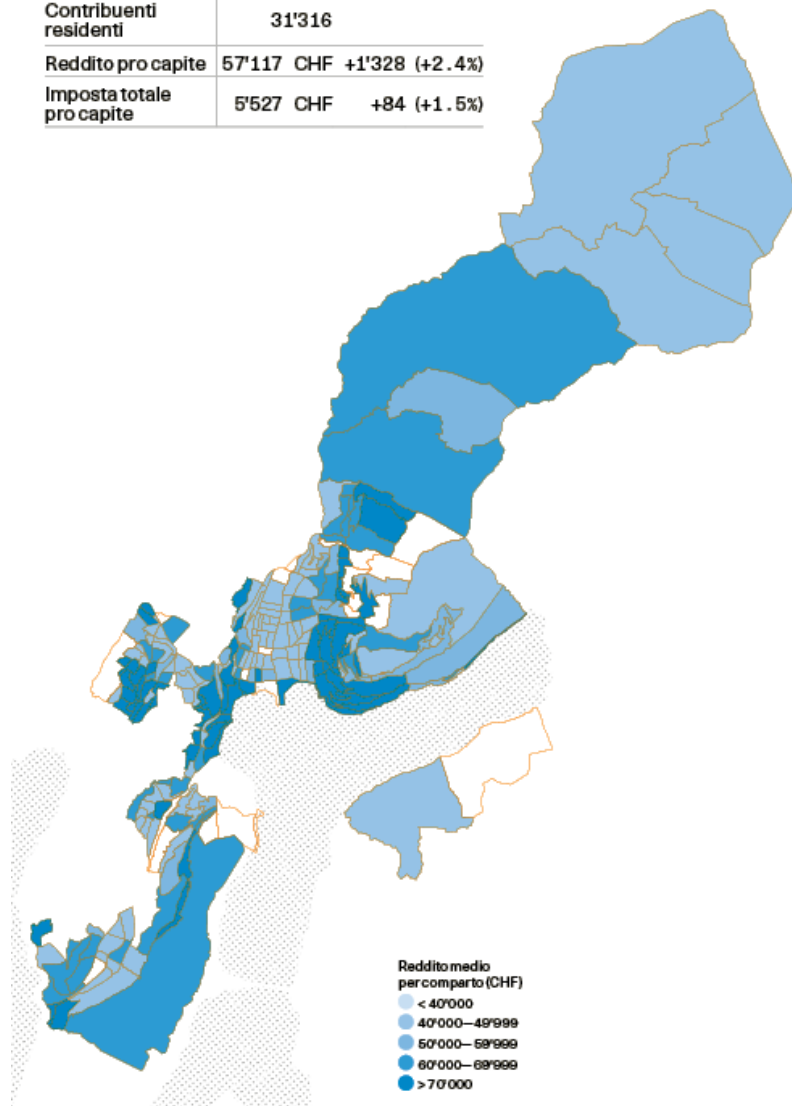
| Contribuenti residenti | 31'316 | | | |
|---|---|---|---|---|
| Reddito pro capite | 57'117 | CHF | +1'328 | (+2.4%) |
| Imposta totale pro capite | 5'527 | CHF | +84 | (+1.5%) |

Reddito medio per comparto (CHF)
< 40'000
40'000–49'999
50'000–59'999
60'000–69'999
> 70'000